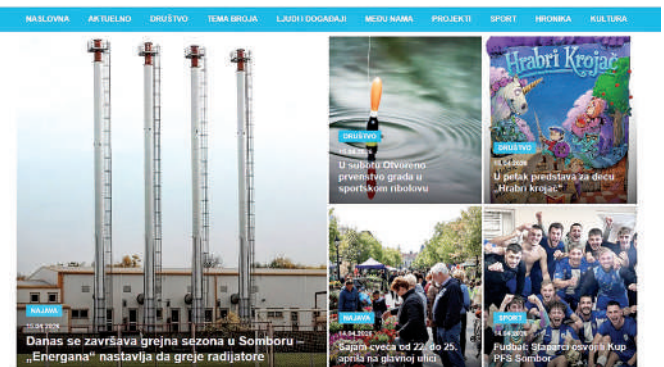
NASLOVNA AKTUELNO DRUŠTVO TEMA BROJA LJUDI I DOGAĐAJI MEĐU NAMA PROJEKTI SPORT HRONIKA KULTURA

NAJAVA
15.04.2026
Danas se završava grejna sezona u Somboru – „Energana" nastavlja da greje radijatore

DRUŠTVO
15.04.2026
U subotu Otvoreno prvenstvo grada u sportskom ribolovu

Hrabri Krojač
DRUŠTVO
15.04.2026
U petak predstava za decu „Hrabri krojač"

NAJAVA
14.04.2026
Sajam cveća od 22. do 25. aprila na glavnoj ulici

SPORT
14.04.2026
Fudbal: Staparci osvojili Kup PFS Sombor